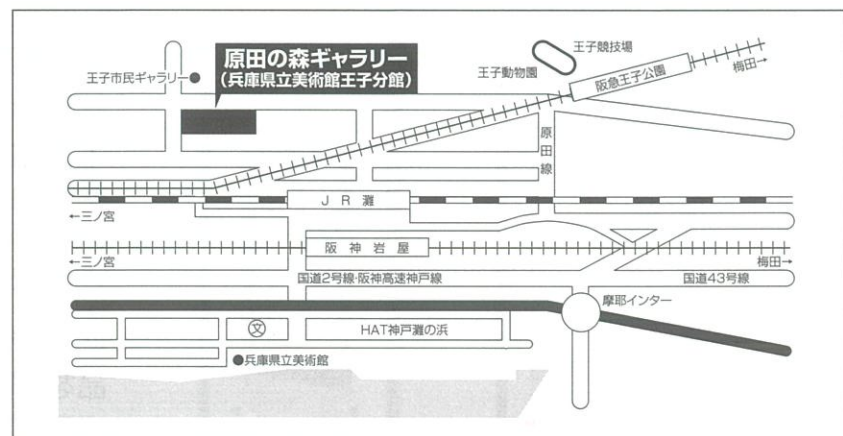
原田の森ギャラリー
(兵庫県立美術館王子分館)

王子市民ギャラリー

王子競技場

王子動物園

阪急王子公園

梅田→

原田線

J R 灘

←三ノ宮

阪 神 岩 屋

←三ノ宮

梅田→

国道2号線·阪神高速神戸線

国道43号線

摩耶インター

文

HAT神戸灘の浜

●兵庫県立美術館